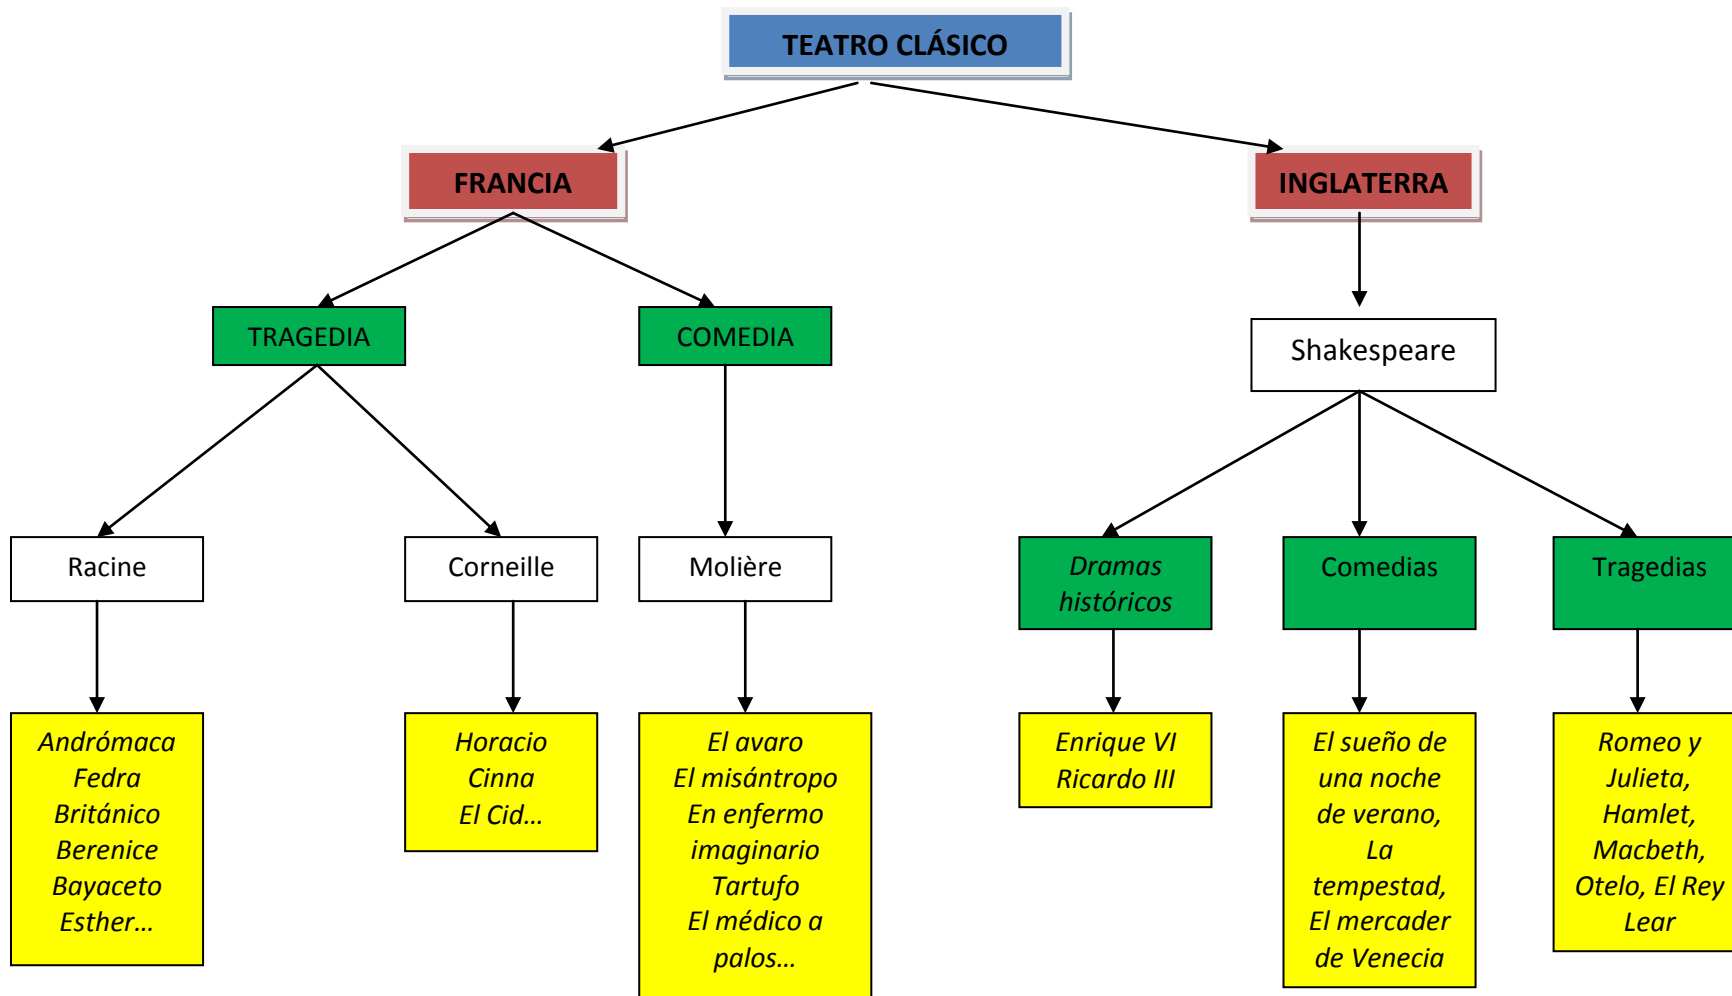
TEATRO CLÁSICO

FRANCIA

INGLATERRA

TRAGEDIA

COMEDIA

Shakespeare

Racine

Corneille

Molière

Dramas históricos

Comedias

Tragedias

Andrómaca
Fedra
Británico
Berenice
Bayaceto
Esther…

Horacio
Cinna
El Cid…

El avaro
El misántropo
En enfermo imaginario
Tartufo
El médico a palos…

Enrique VI
Ricardo III

El sueño de una noche de verano, La tempestad, El mercader de Venecia

Romeo y Julieta, Hamlet, Macbeth, Otelo, El Rey Lear